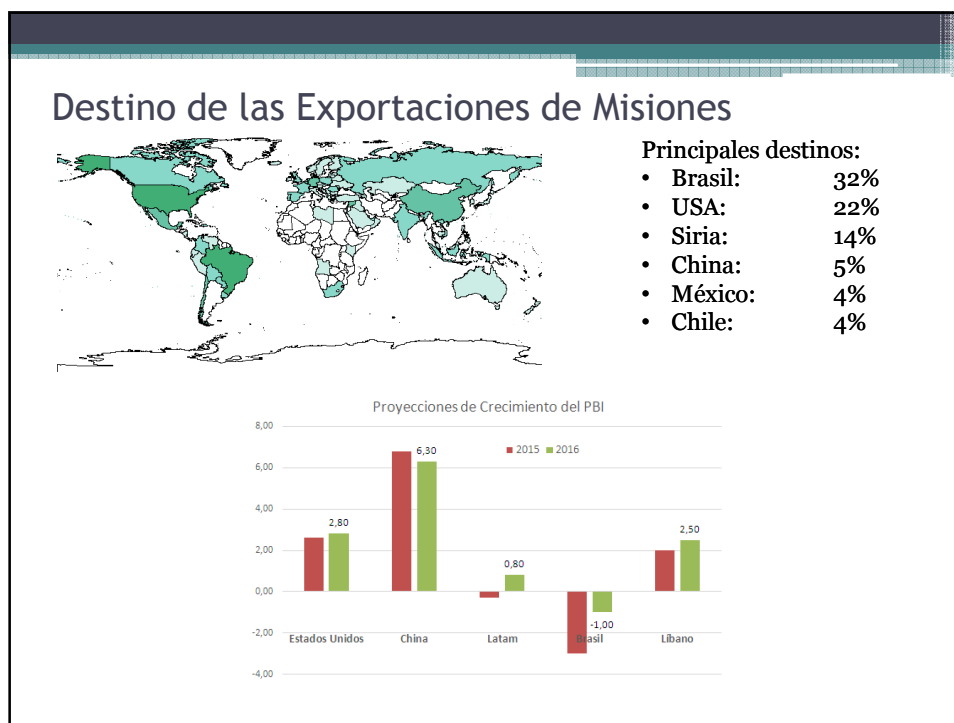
Destino de las Exportaciones de Misiones

Principales destinos:

- Brasil: 32%
- USA: 22%
- Siria: 14%
- China: 5%
- México: 4%
- Chile: 4%

Proyecciones de Crecimiento del PBI

2015 2016

8,00
6,00
4,00
2,00
0,00
-2,00
-4,00

2,80
6,30
0,80
-1,00
2,50

Estados Unidos
China
Latam
Brasil
Libano